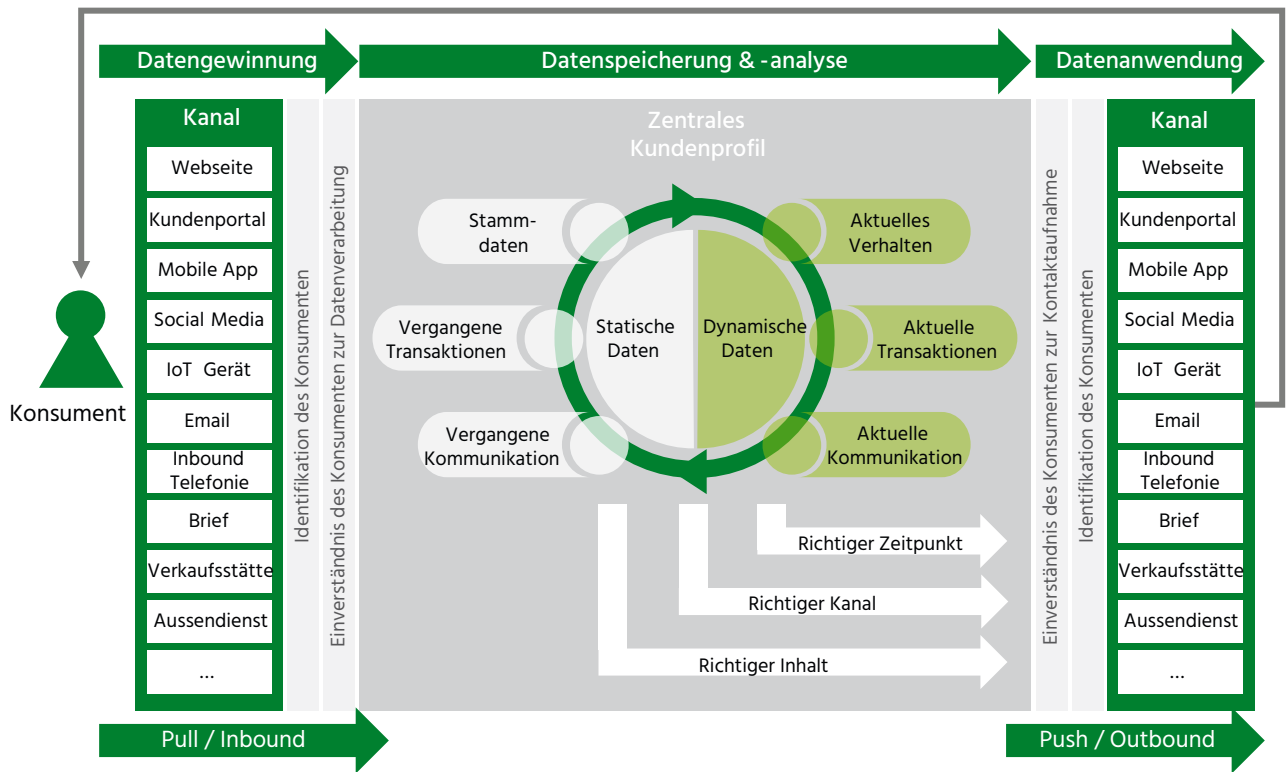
Datengewinnung

Datenspeicherung & -analyse

Datenanwendung

Kanal

Webseite

Kundenportal

Mobile App

Social Media

IoT Gerät

Email

Inbound Telefonie

Brief

Verkaufsstätte

Aussendienst

...

Konsument

Identifikation des Konsumenten

Einverständnis des Konsumenten zur Datenverarbeitung

Zentrales Kundenprofil

Stammdaten

Vergangene Transaktionen

Vergangene Kommunikation

Statische Daten

Dynamische Daten

Aktuelles Verhalten

Aktuelle Transaktionen

Aktuelle Kommunikation

Richtiger Zeitpunkt

Richtiger Kanal

Richtiger Inhalt

Einverständnis des Konsumenten zur Kontaktaufnahme

Identifikation des Konsumenten

Kanal

Webseite

Kundenportal

Mobile App

Social Media

IoT Gerät

Email

Inbound Telefonie

Brief

Verkaufsstätte

Aussendienst

...

Pull / Inbound

Push / Outbound